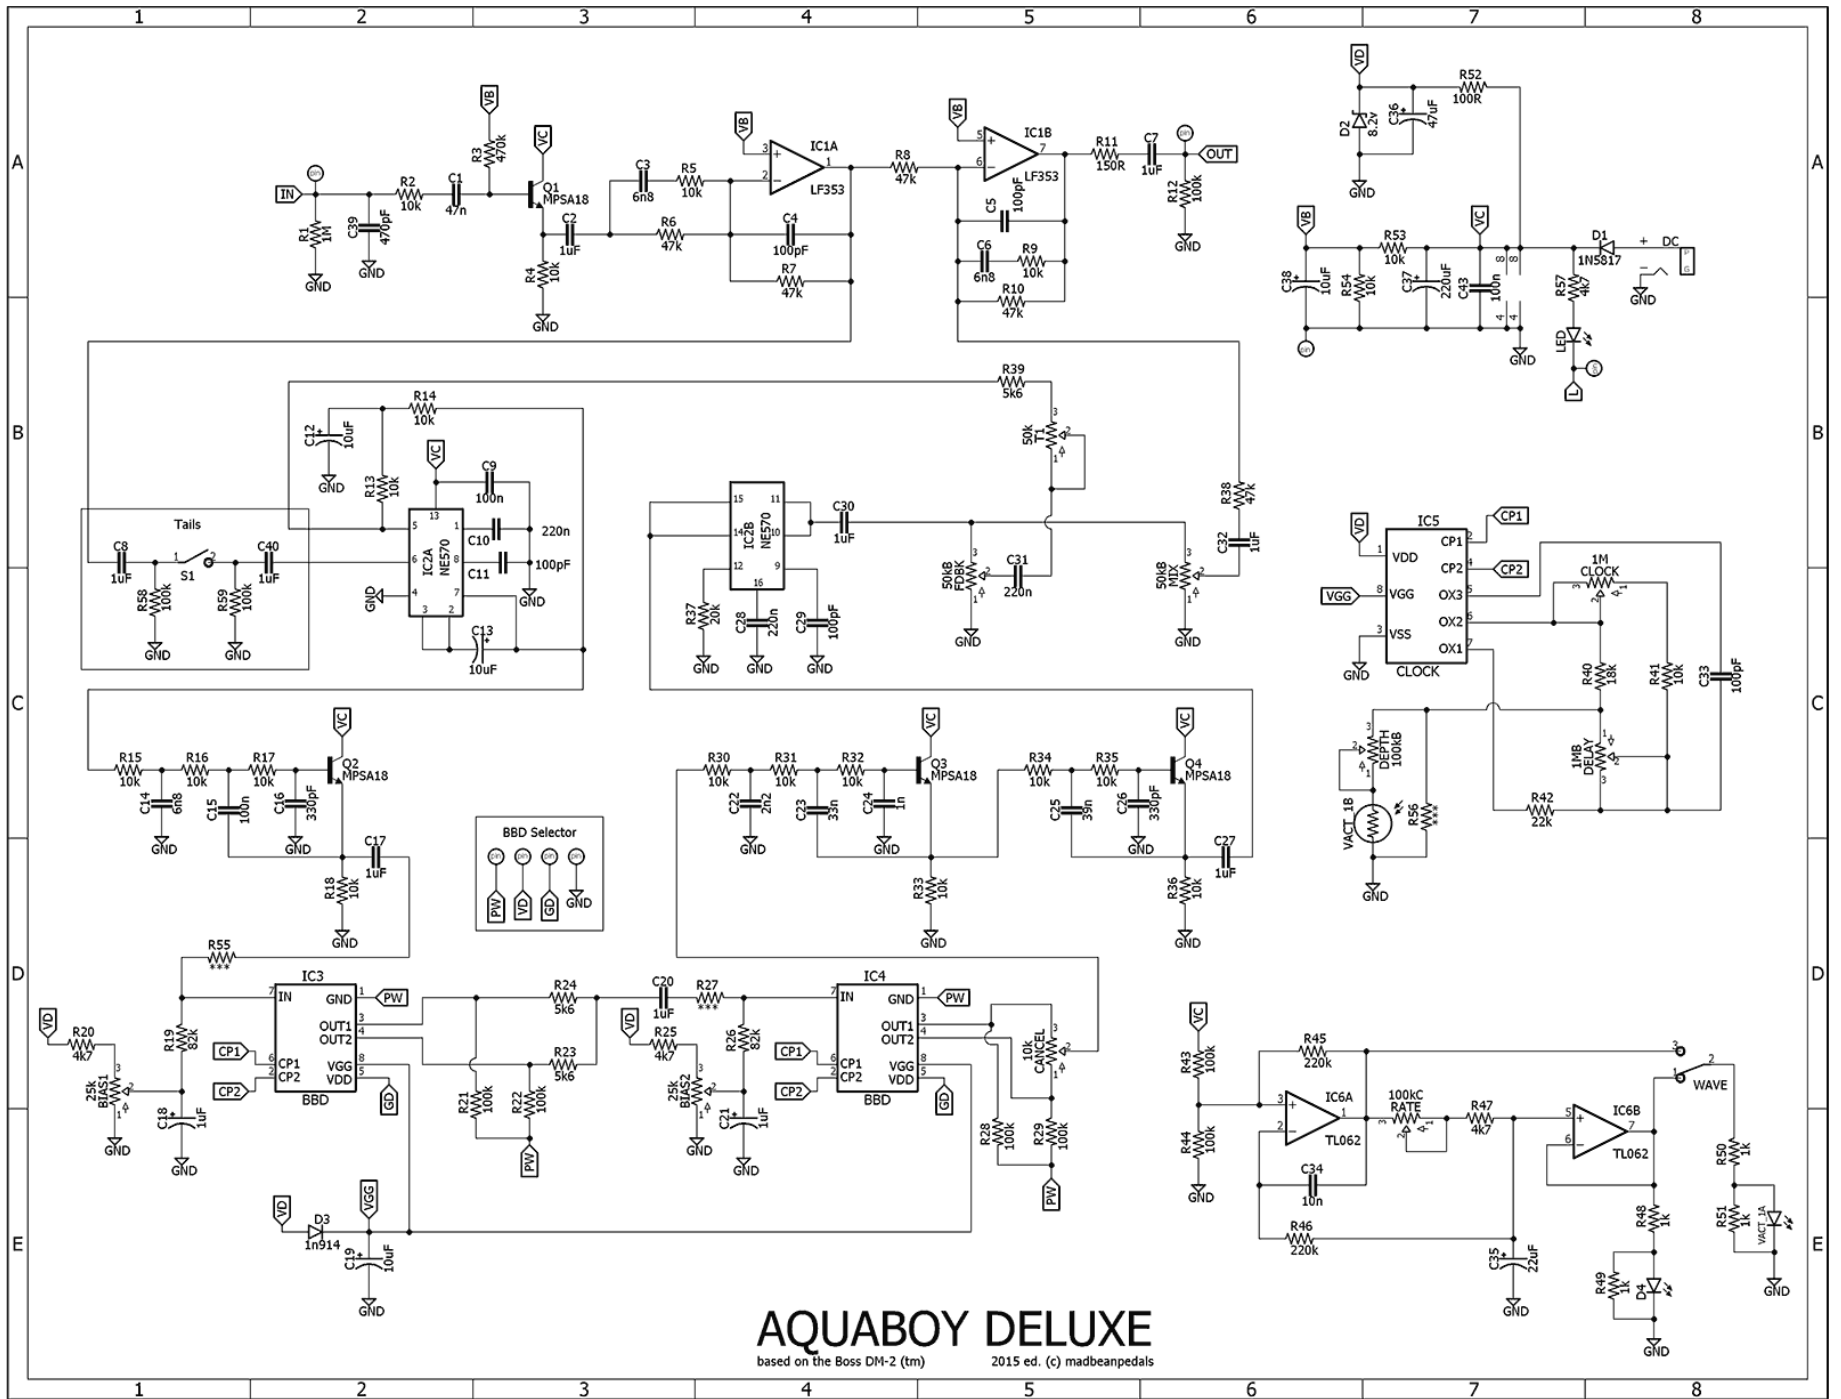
1 2 3 4 5 6 7 8

A B C D E

IN R1 1M C39 470pF GND R2 10k C1 47n VB R3 470k VC Q1 MPSA18 C2 1uF R4 10k GND C3 6n8 R5 10k R6 47k VB IC1A LF353 C4 100pF R7 47k R8 47k VB IC1B LF353 C5 100pF C6 6n8 R9 10k R10 47k R11 150R C7 1uF OUT R12 100k GND

VD R52 100R D2 8.2v C36 47uF GND VB R53 10k VC D1 1N5817 + DC C38 10uF R54 10k C37 220uF C43 100n 8 8 4 4 R57 4k7 GND LED L

R39 5k6 R14 10k C12 10uF GND R13 10k VC C9 100n 220n C10 C11 100pF IC2A NE570 GND GND C13 10uF 50k T1 R38 47k C32 1uF IC2B NE570 C30 1uF R37 20k C28 220n C29 100pF GND GND GND 50kB FDBK C31 220n GND 50kB MIX GND

Tails C8 1uF S1 C40 1uF R58 100k R59 100k GND GND

IC5 VD VDD CP1 CP1 CP2 CP2 VGG VGG OX3 VSS OX2 OX1 GND CLOCK 1M CLOCK R40 18k R41 10k C33 100pF DEPTH 100kB 1MB DELAY VACT_1B R56 *** R42 22k GND

R15 10k R16 10k R17 10k VC Q2 MPSA18 C14 6n8 C15 100n C16 330pF GND GND C17 1uF R18 10k GND

BBD Selector PW VD GD GND

R30 10k R31 10k R32 10k VC Q3 MPSA18 C22 2n2 C23 33n C24 1n GND GND R33 10k GND R34 10k R35 10k VC Q4 MPSA18 C25 39n C26 330pF GND C27 1uF R36 10k GND

R55 *** IC3 IN GND PW OUT1 OUT2 CP1 CP1 CP2 CP2 VGG VDD BBD GD VD R20 4k7 25k BIAS1 GND R19 82k C18 1uF GND R24 5k6 R23 5k6 R21 100k R22 100k PW C20 1uF R27 *** VD R25 4k7 R26 82k 25k BIAS2 GND C21 1uF GND IC4 IN GND PW OUT1 OUT2 CP1 CP1 CP2 CP2 VGG VDD BBD GD 10k CANCEL R28 100k R29 100k PW

VD D3 1n914 VGG C19 10uF GND

VC R43 100k R44 100k GND R45 220k IC6A TL062 C34 10n R46 220k 100kC RATE R47 4k7 C35 22uF GND IC6B TL062 WAVE R48 1k R49 1k D4 GND R50 1k R51 1k VACT_1A GND

AQUABOY DELUXE
based on the Boss DM-2 (tm) 2015 ed. (c) madbeanpedals